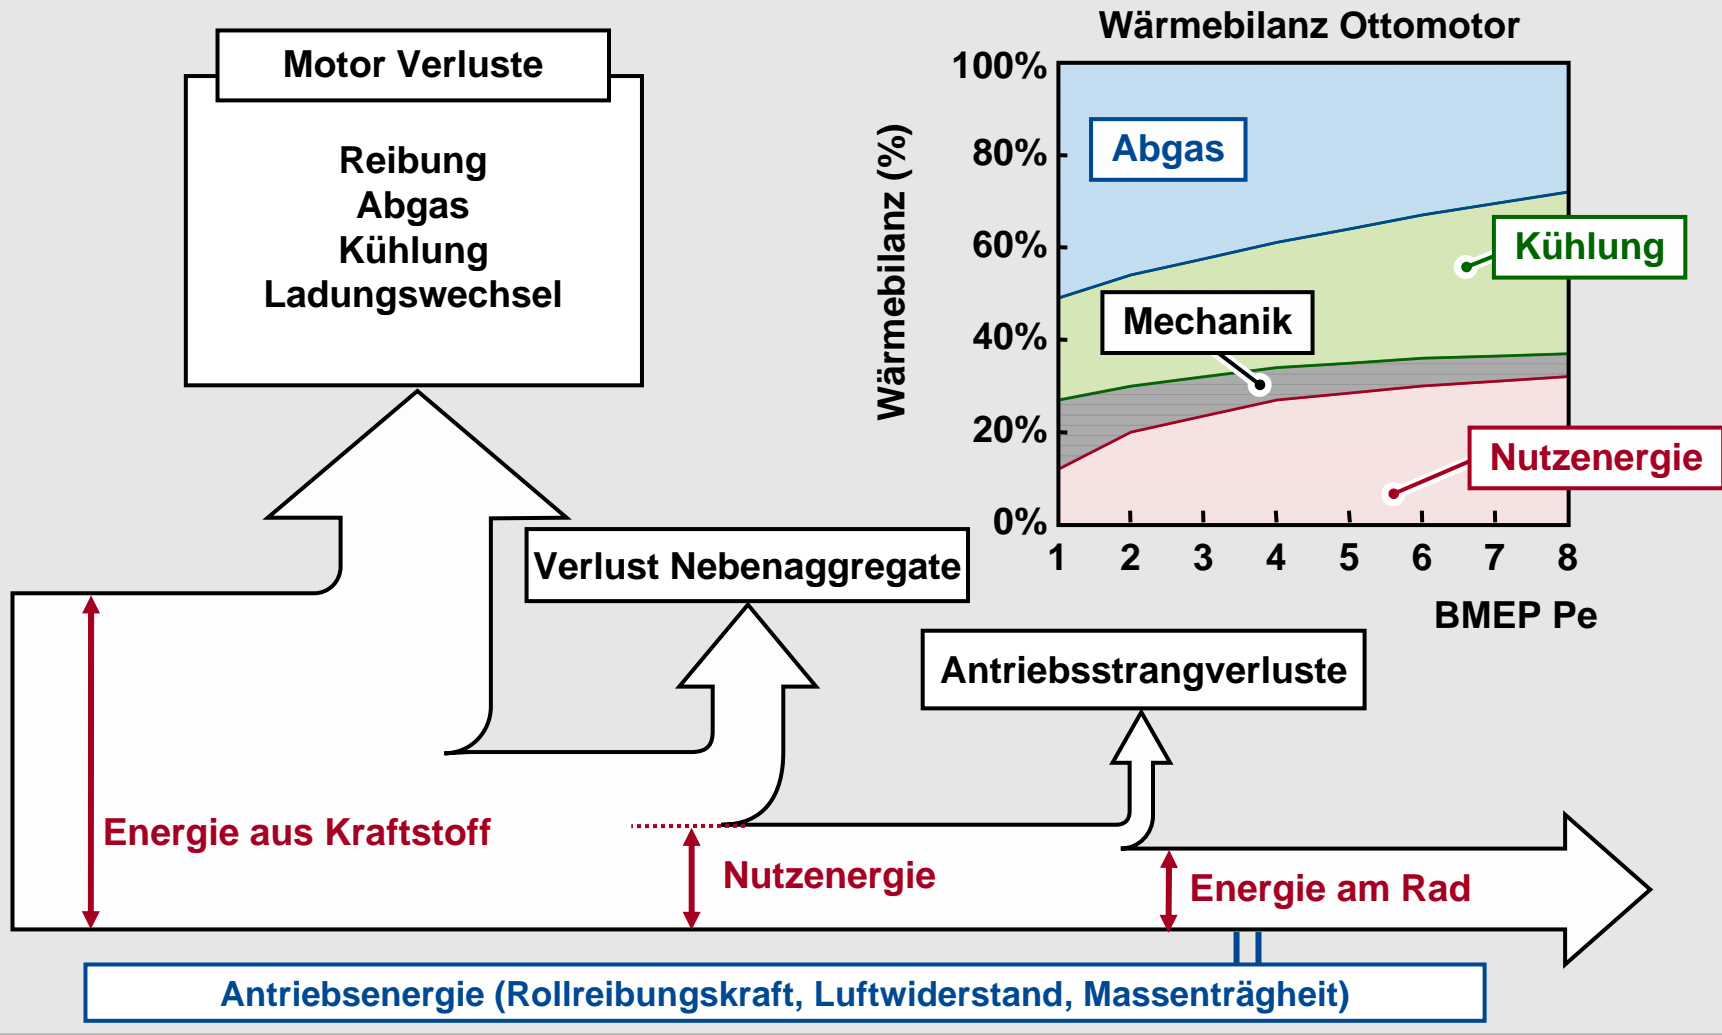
Motor Verluste

Reibung
Abgas
Kühlung
Ladungswechsel

Wärmebilanz Ottomotor

Wärmebilanz (%)

100%
80%
60%
40%
20%
0%

Abgas
Kühlung
Mechanik
Nutzenergie

1 2 3 4 5 6 7 8

BMEP Pe

Verlust Nebenaggregate

Antriebsstrangverluste

Energie aus Kraftstoff

Nutzenergie

Energie am Rad

Antriebsenergie (Rollreibungskraft, Luftwiderstand, Massenträgheit)